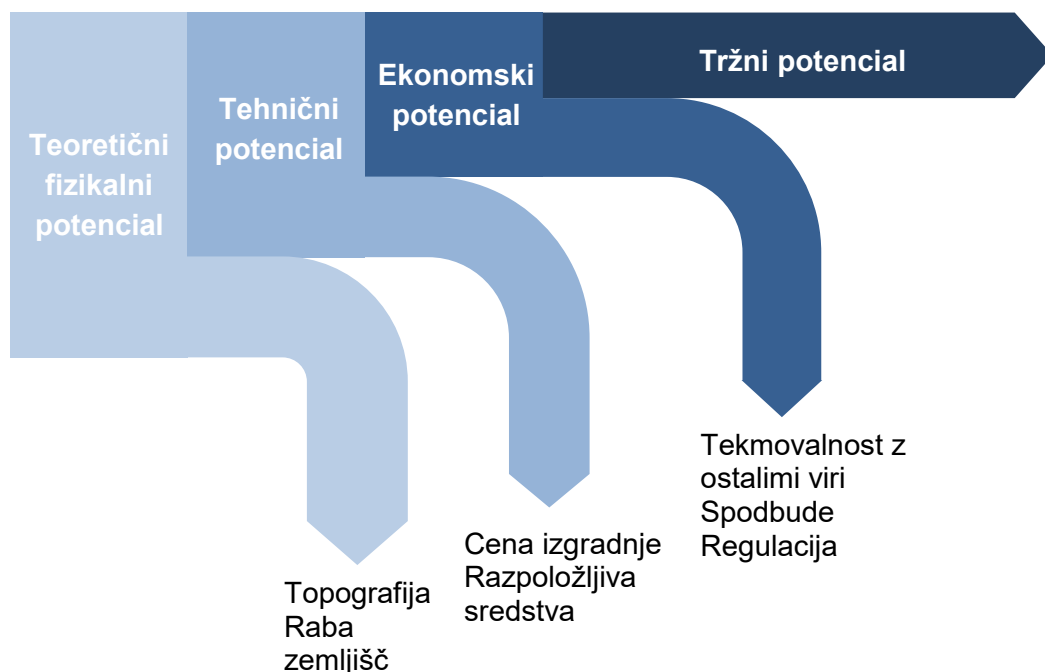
Tržni potencial

Ekonomski potencial

Tehnični potencial

Teoretični fizikalni potencial

Tekmovalnost z ostalimi viri
Spodbude
Regulacija

Cena izgradnje
Razpoložljiva sredstva

Topografija
Raba zemljišč